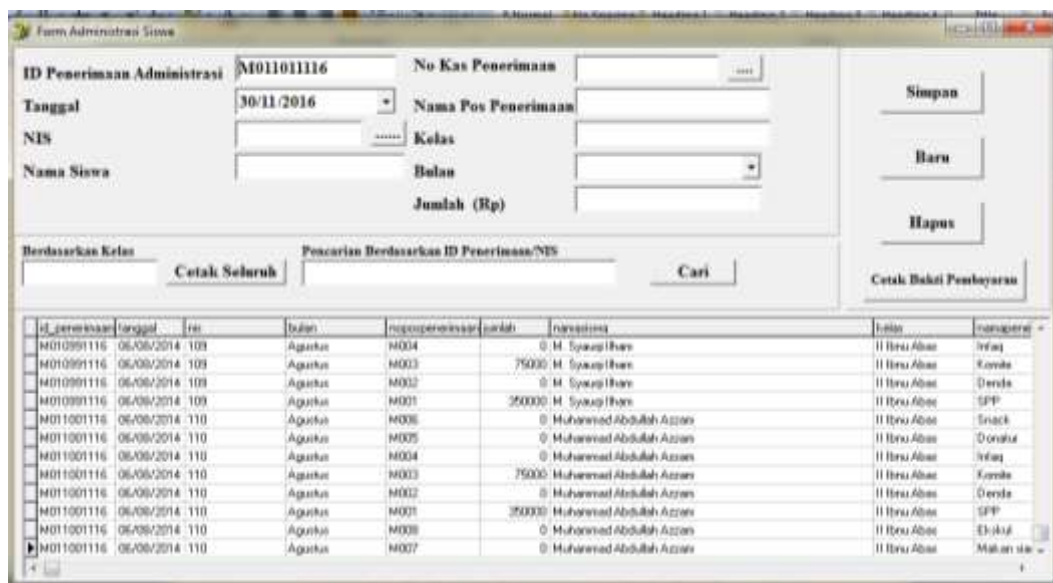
Form Administrasi Siswa

ID Penerimaan Administrasi M011011116
Tanggal 30/11/2016
NIS
Nama Siswa

No Kas Penerimaan
Nama Pos Penerimaan
Kelas
Bulan
Jumlah (Rp)

Simpan
Baru
Hapus

Berdasarkan Kelas
Cetak Seluruh
Pencarian Berdasarkan ID Penerimaan/NIS
Cari
Cetak Bukti Pembayaran

| id_penerimaan | tanggal | nis | bulan | nopospenerimaan | jumlah | namasiswa | kelas | namapene |
|---|---|---|---|---|---|---|---|---|
| M010991116 | 06/08/2014 | 109 | Agustus | M004 | 0 | M. Syauqi Ilham | II Ibnu Abas | Infaq |
| M010991116 | 06/08/2014 | 109 | Agustus | M003 | 75000 | M. Syauqi Ilham | II Ibnu Abas | Komite |
| M010991116 | 06/08/2014 | 109 | Agustus | M002 | 0 | M. Syauqi Ilham | II Ibnu Abas | Denda |
| M010991116 | 06/08/2014 | 109 | Agustus | M001 | 350000 | M. Syauqi Ilham | II Ibnu Abas | SPP |
| M011001116 | 06/08/2014 | 110 | Agustus | M006 | 0 | Muhammad Abdullah Azzam | II Ibnu Abas | Snack |
| M011001116 | 06/08/2014 | 110 | Agustus | M005 | 0 | Muhammad Abdullah Azzam | II Ibnu Abas | Donatur |
| M011001116 | 06/08/2014 | 110 | Agustus | M004 | 0 | Muhammad Abdullah Azzam | II Ibnu Abas | Infaq |
| M011001116 | 06/08/2014 | 110 | Agustus | M003 | 75000 | Muhammad Abdullah Azzam | II Ibnu Abas | Komite |
| M011001116 | 06/08/2014 | 110 | Agustus | M002 | 0 | Muhammad Abdullah Azzam | II Ibnu Abas | Denda |
| M011001116 | 06/08/2014 | 110 | Agustus | M001 | 350000 | Muhammad Abdullah Azzam | II Ibnu Abas | SPP |
| M011001116 | 06/08/2014 | 110 | Agustus | M008 | 0 | Muhammad Abdullah Azzam | II Ibnu Abas | Ekskul |
| M011001116 | 06/08/2014 | 110 | Agustus | M007 | 0 | Muhammad Abdullah Azzam | II Ibnu Abas | Makan sia |